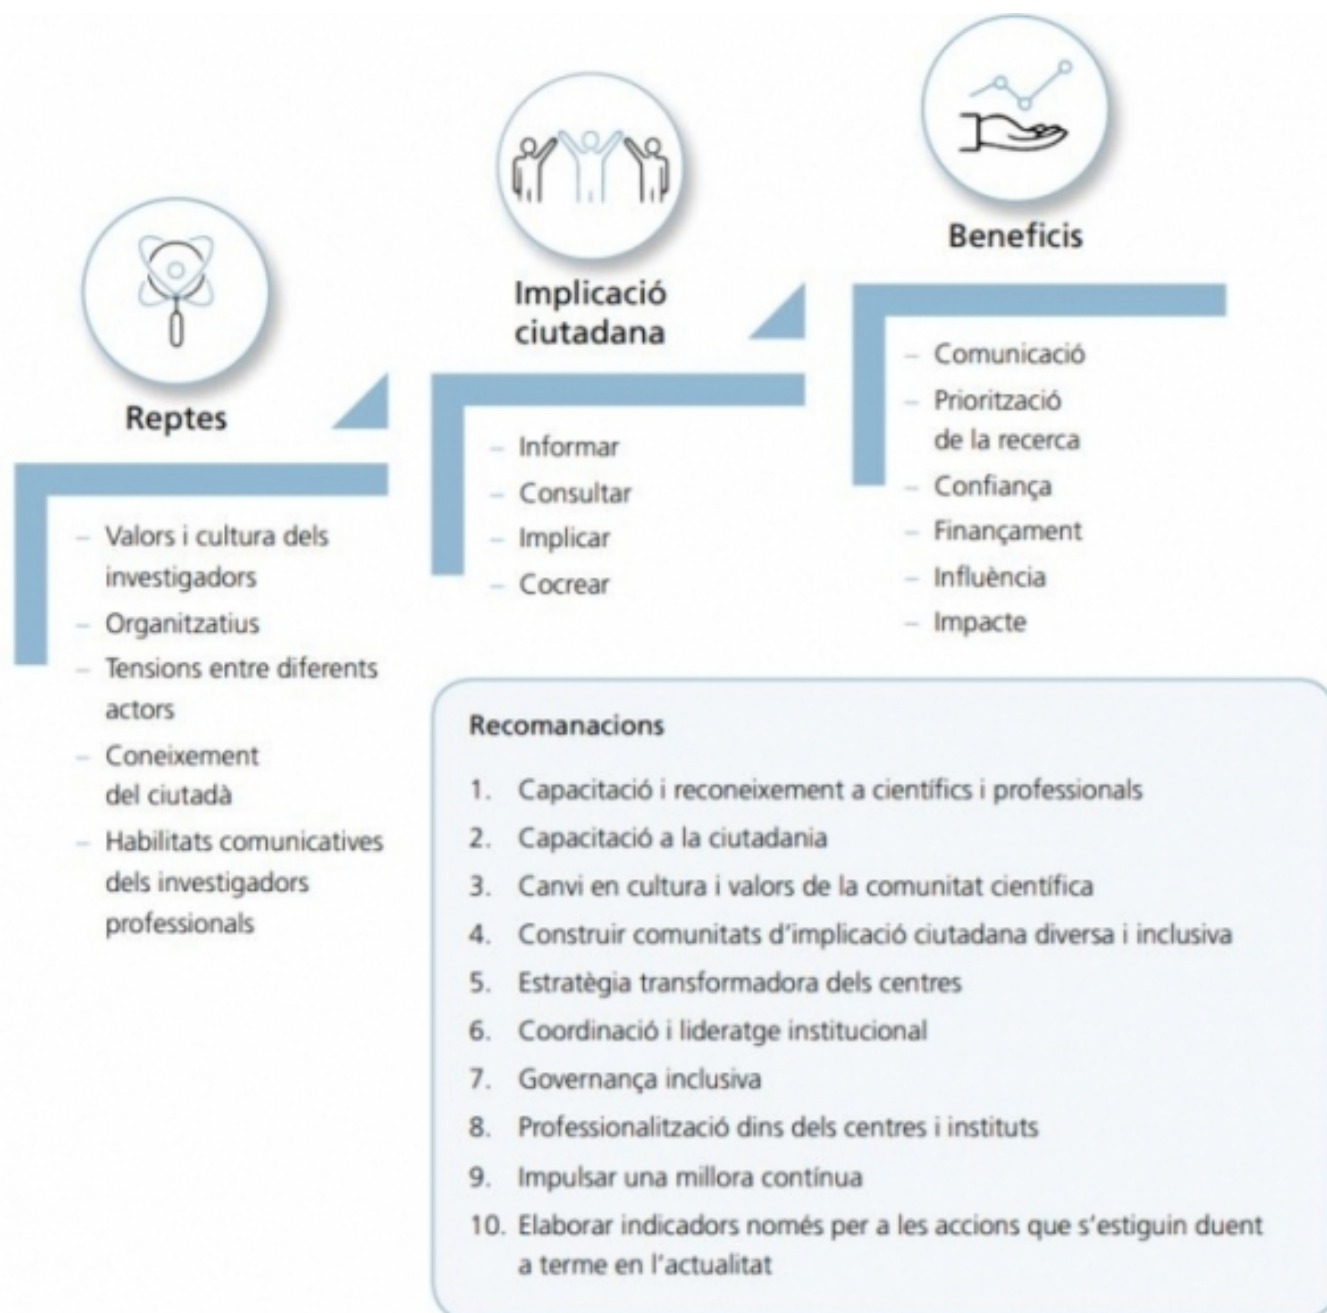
Reptes

– Valors i cultura dels investigadors
– Organitzatius
– Tensions entre diferents actors
– Coneixement del ciutadà
– Habilitats comunicatives dels investigadors professionals

Implicació ciutadana

– Informar
– Consultar
– Implicar
– Cocrear

Beneficis

– Comunicació
– Priorització de la recerca
– Confiança
– Finançament
– Influència
– Impacte

Recomanacions

1. Capacitació i reconeixement a científics i professionals
2. Capacitació a la ciutadania
3. Canvi en cultura i valors de la comunitat científica
4. Construir comunitats d'implicació ciutadana diversa i inclusiva
5. Estratègia transformadora dels centres
6. Coordinació i lideratge institucional
7. Governança inclusiva
8. Professionalització dins dels centres i instituts
9. Impulsar una millora contínua
10. Elaborar indicadors només per a les accions que s'estiguin duent a terme en l'actualitat